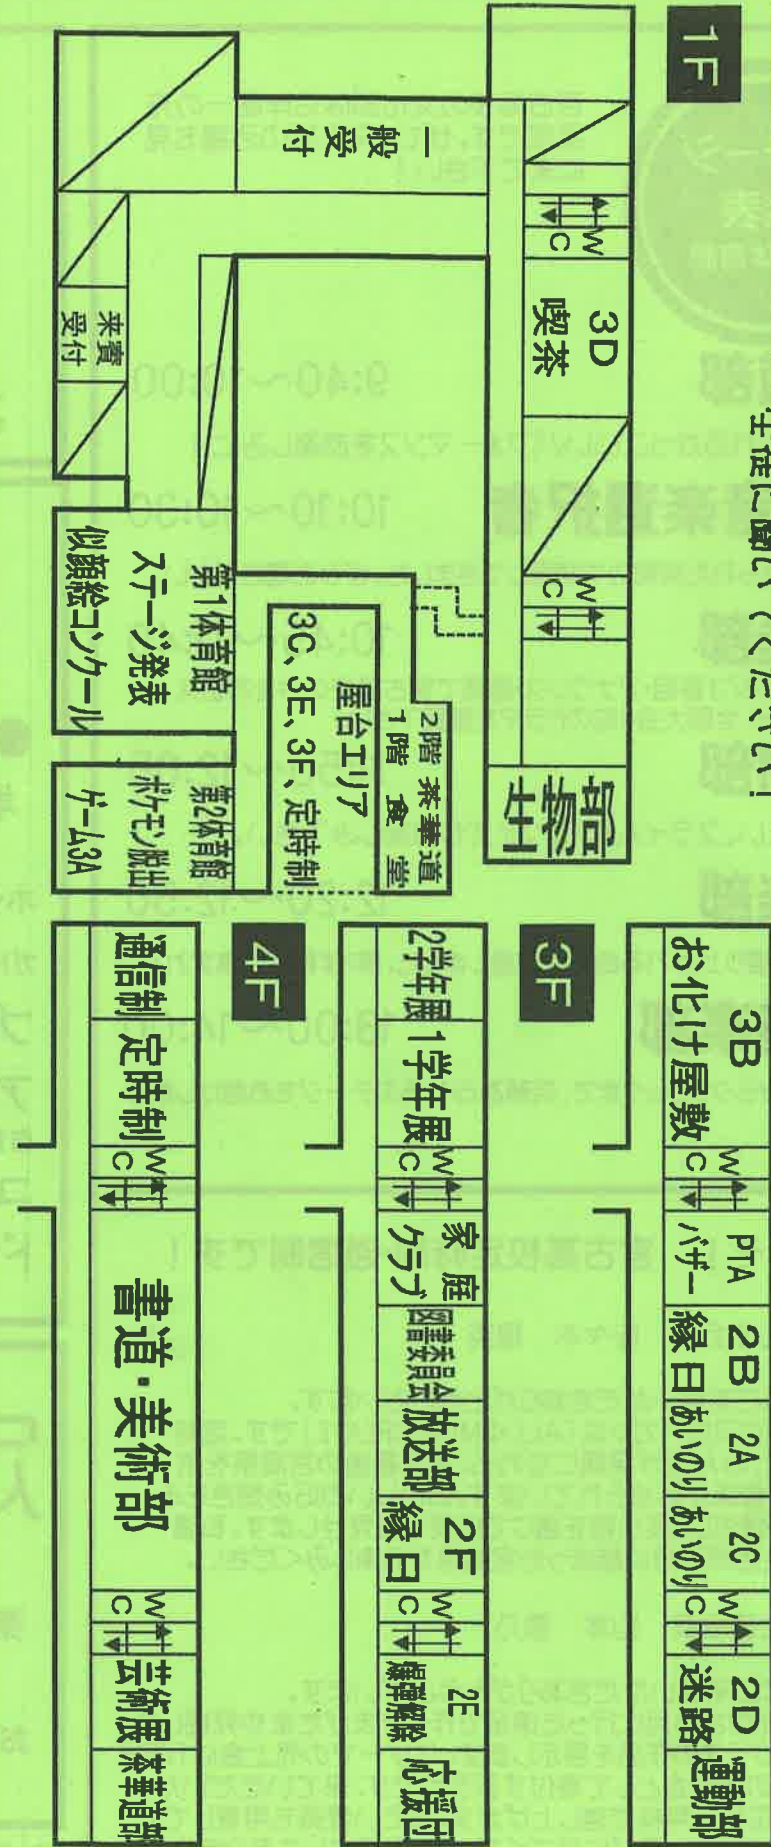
1F

一般受付

来賓受付

3D 喫茶

WC

WC

生物部

第1体育館 ステージ発表 似顔絵コンクール

第2体育館 ポケモン脱出 ゲーム3A

2階 茶華道 1階 食堂

屋台エリア 3C、3E、3F、定時制

3F

3B お化け屋敷

WC

PTA バザー

2B 縁日

2A あいのり

2C あいのり

WC

2D 迷路

運動部

2F

2学年展 1学年展

WC

家庭クラブ

図書委員会

放送部

2F 縁日

WC

2E 爆弾解除

応援団

4F

通信制 定時制

WC

書道・美術部

WC

芸術展

茶華道部

生徒に聞いてください！

9:40〜10:00

10:30〜10:30